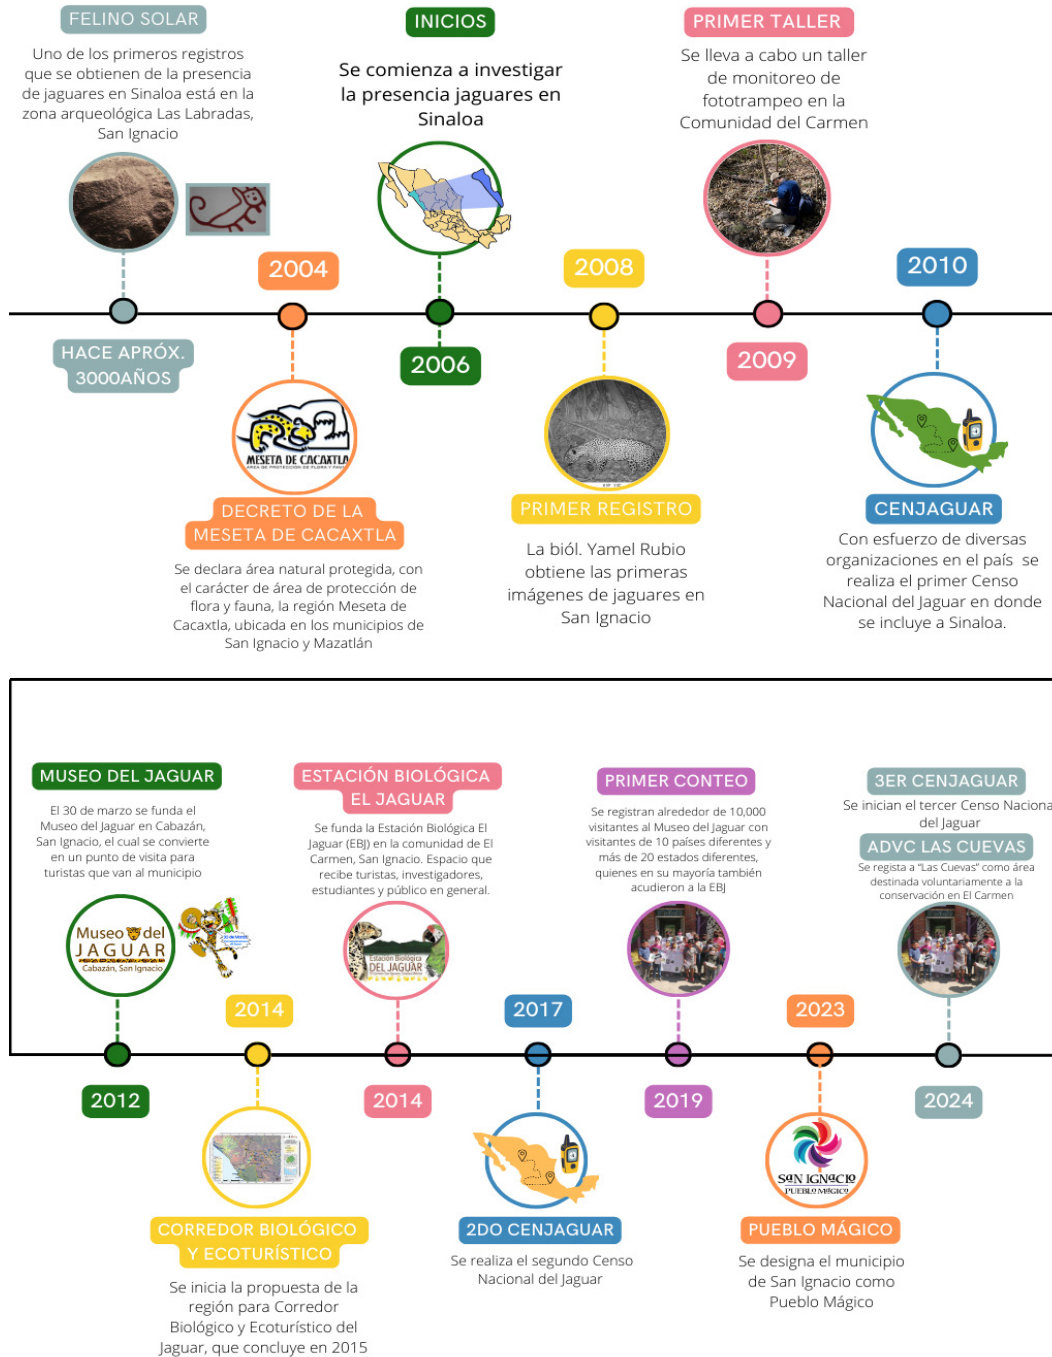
FELINO SOLAR

Uno de los primeros registros que se obtienen de la presencia de jaguares en Sinaloa está en la zona arqueológica Las Labradas, San Ignacio

HACE APRÓX. 3000AÑOS

2004

MESETA DE CACAXTLA

DECRETO DE LA MESETA DE CACAXTLA

Se declara área natural protegida, con el carácter de área de protección de flora y fauna, la región Meseta de Cacaxtla, ubicada en los municipios de San Ignacio y Mazatlán

INICIOS

Se comienza a investigar la presencia jaguares en Sinaloa

2006

2008

PRIMER REGISTRO

La biól. Yamel Rubio obtiene las primeras imágenes de jaguares en San Ignacio

PRIMER TALLER

Se lleva a cabo un taller de monitoreo de fototrampeo en la Comunidad del Carmen

2009

2010

CENJAGUAR

Con esfuerzo de diversas organizaciones en el país se realiza el primer Censo Nacional del Jaguar en donde se incluye a Sinaloa.

MUSEO DEL JAGUAR

El 30 de marzo se funda el Museo del Jaguar en Cabazán, San Ignacio, el cual se convierte en un punto de visita para turistas que van al municipio

Museo del JAGUAR Cabazán, San Ignacio

2012

2014

CORREDOR BIOLÓGICO Y ECOTURÍSTICO

Se inicia la propuesta de la región para Corredor Biológico y Ecoturístico del Jaguar, que concluye en 2015

ESTACIÓN BIOLÓGICA EL JAGUAR

Se funda la Estación Biológica El Jaguar (EBJ) en la comunidad de El Carmen, San Ignacio. Espacio que recibe turistas, investigadores, estudiantes y público en general.

Estación Biológica DEL JAGUAR

2014

2017

2DO CENJAGUAR

Se realiza el segundo Censo Nacional del Jaguar

PRIMER CONTEO

Se registran alrededor de 10,000 visitantes al Museo del Jaguar con visitantes de 10 países diferentes y más de 20 estados diferentes, quienes en su mayoría también acudieron a la EBJ

2019

2023

PUEBLO MÁGICO

SAN IGNACIO PUEBLO MÁGICO

Se designa el municipio de San Ignacio como Pueblo Mágico

3ER CENJAGUAR

Se inician el tercer Censo Naciona del Jaguar

ADVC LAS CUEVAS

Se regista a "Las Cuevas" como área destinada voluntariamente a la conservación en El Carmen

2024